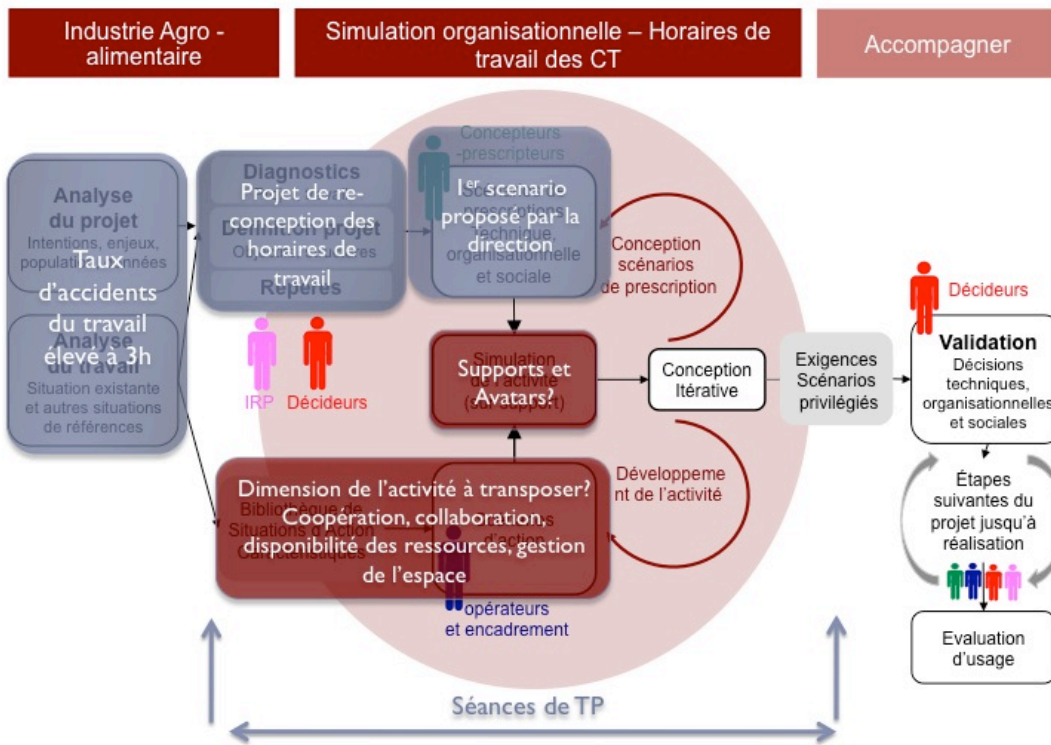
Industrie Agro - alimentaire

Simulation organisationnelle – Horaires de travail des CT

Accompagner

Analyse du projet
Intentions, enjeux, population, données

Taux d'accidents du travail élevé à 3h

Analyse du travail
Situation existante et autres situations de références

Diagnostics
Définition projet
Repères

Projet de re-conception des horaires de travail

IRP

Décideurs

Concepteurs -prescripteurs

1er scenario proposé par la direction

Scénarios de prescriptions technique, organisationnelle et sociale

Conception scénarios de prescription

Simulation de l'activité (sur support)

Supports et Avatars?

Conception Itérative

Exigences Scénarios privilégiés

Décideurs

Validation
Décisions techniques, organisationnelles et sociales

Étapes suivantes du projet jusqu'à réalisation

Evaluation d'usage

Développement de l'activité

Bibliothèque de Situations d'action caractéristiques

Dimension de l'activité à transposer?
Coopération, collaboration, disponibilité des ressources, gestion de l'espace

opérateurs et encadrement

Séances de TP